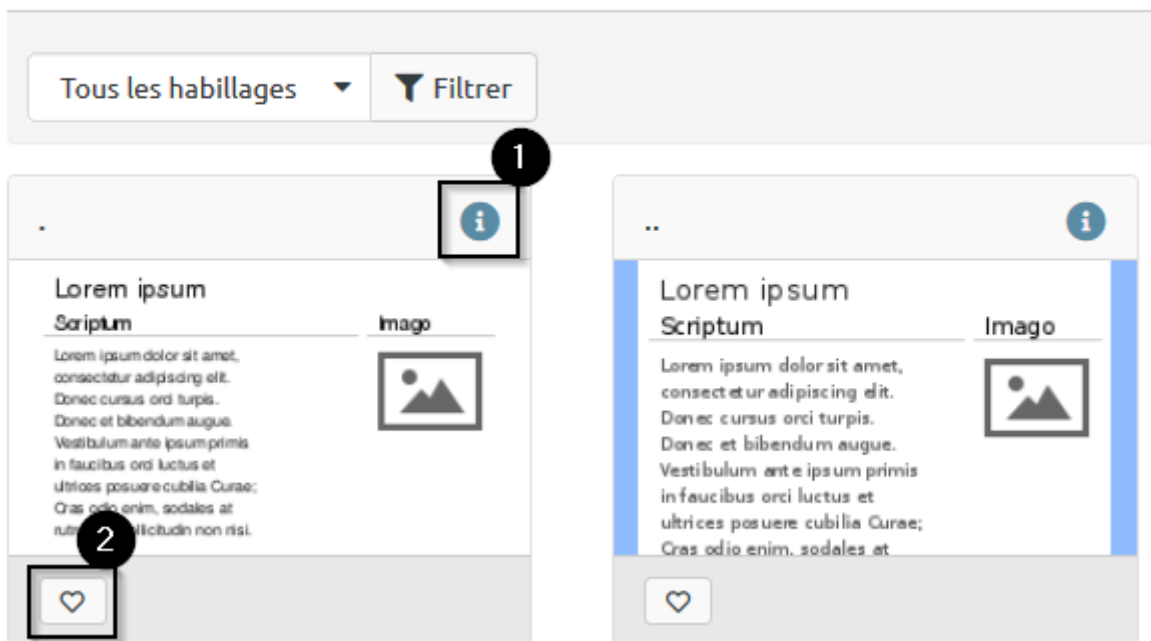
Tous les habillages

Filtrer

1

.

Lorem ipsum

Scriptum

Imago

Lorem ipsum dolor sit amet, consectetur adipiscing elit. Donec cursus orci turpis. Donec et bibendum augue. Vestibulum ante ipsum primis in faucibus orci luctus et ultrices posuere cubilia Curae; Cras odio enim, sodales at rutr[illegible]llicitudin non nisi.

2

..

Lorem ipsum

Scriptum

Imago

Lorem ipsum dolor sit amet, consectetur adipiscing elit. Donec cursus orci turpis. Donec et bibendum augue. Vestibulum ante ipsum primis in faucibus orci luctus et ultrices posuere cubilia Curae; Cras odio enim, sodales at